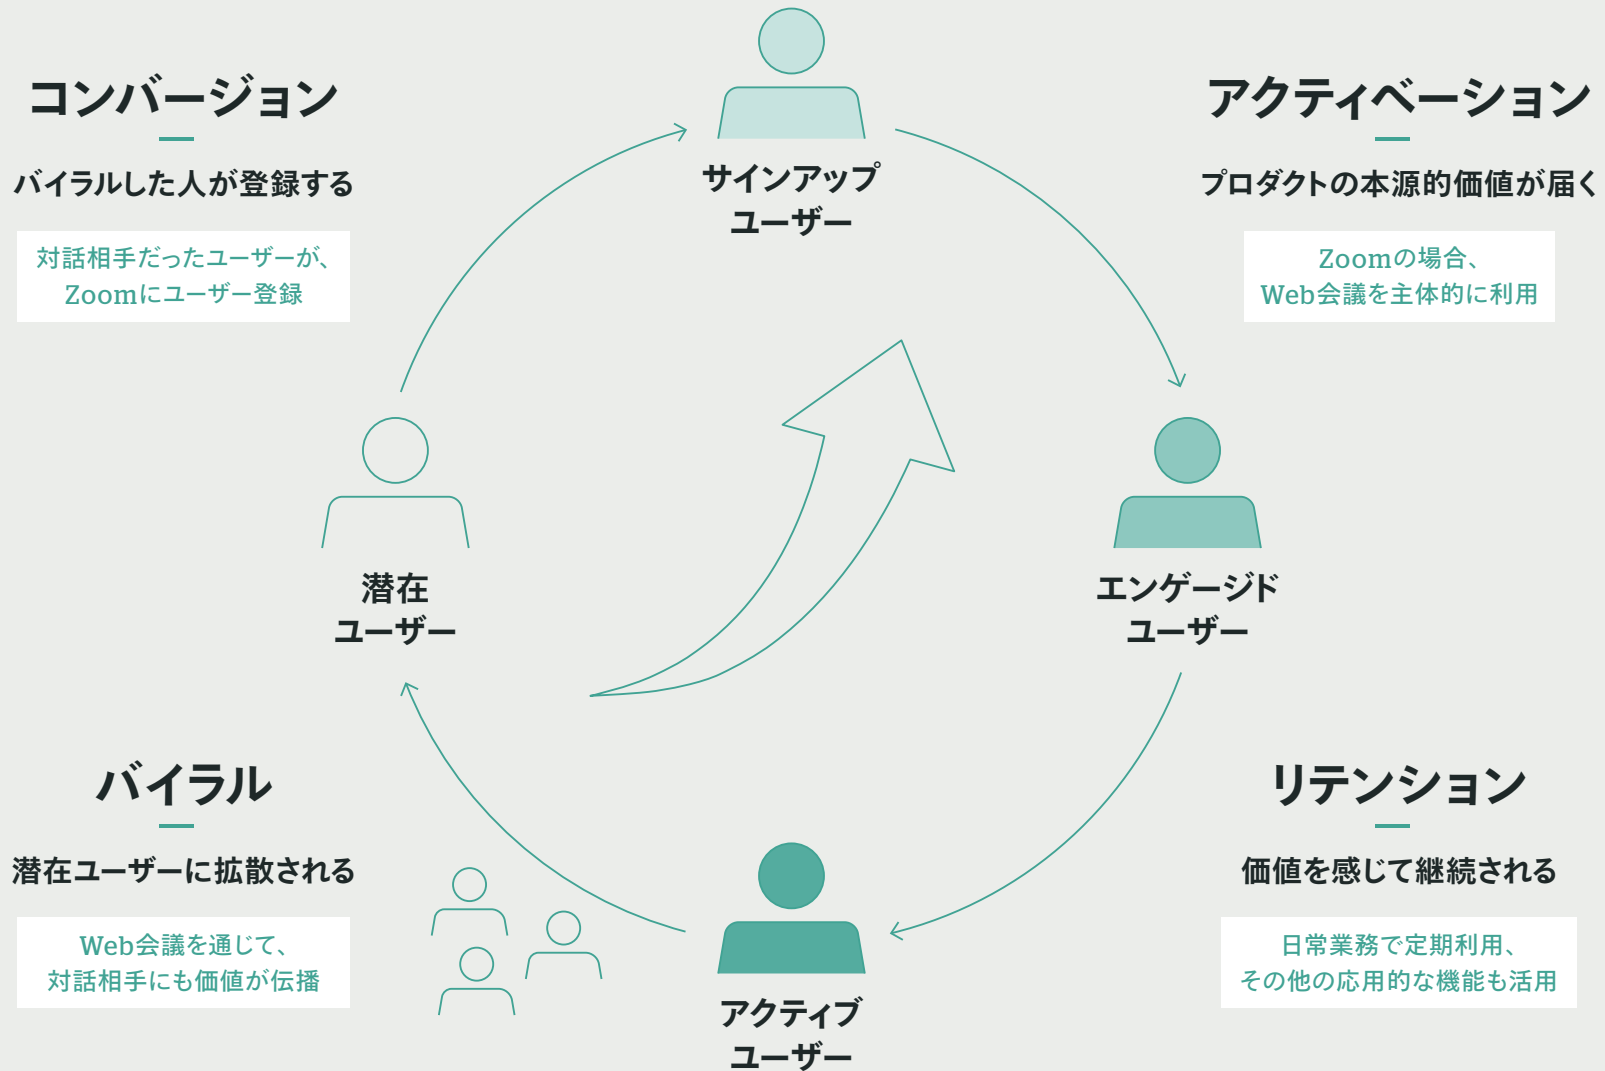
コンバージョン

バイラルした人が登録する

対話相手だったユーザーが、Zoomにユーザー登録

サインアップユーザー

アクティベーション

プロダクトの本源的価値が届く

Zoomの場合、Web会議を主体的に利用

潜在ユーザー

エンゲージドユーザー

バイラル

潜在ユーザーに拡散される

Web会議を通じて、対話相手にも価値が伝播

アクティブユーザー

リテンション

価値を感じて継続される

日常業務で定期利用、その他の応用的な機能も活用